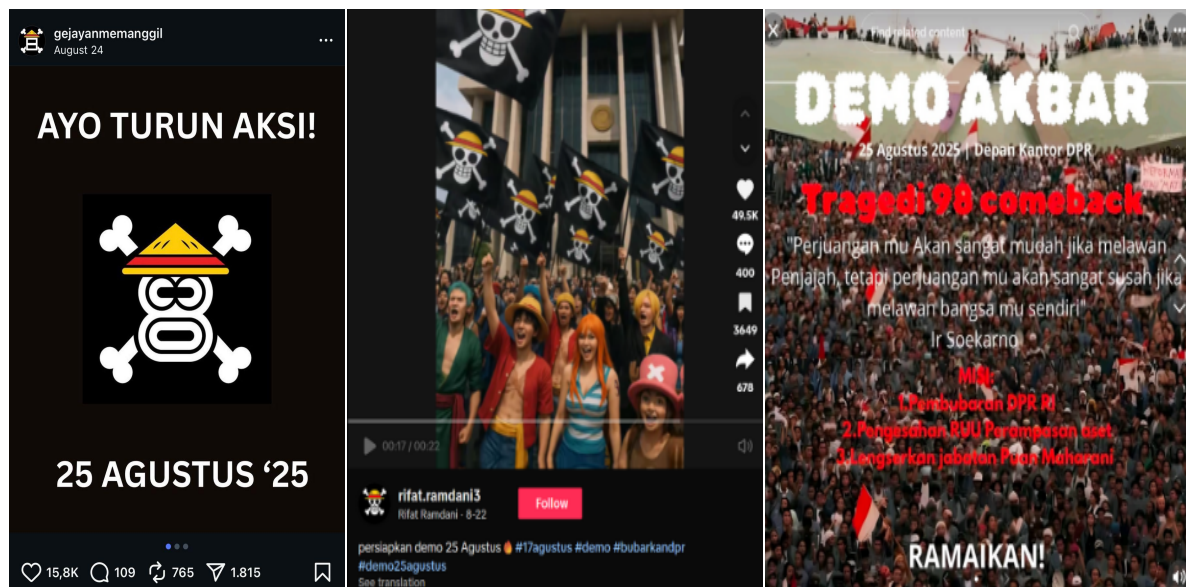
gejayanmemanggil
August 24

AYO TURUN AKSI!

25 AGUSTUS '25

15,8K 109 765 1.815

49.5K
400
3649
678

00:17 / 00:22

rifat.ramdani3
Rifat Ramdani · 8-22
Follow

persiapkan demo 25 Agustus #17agustus #demo #bubarkandpr #demo25agustus
See translation

Find related content

DEMO AKBAR
25 Agustus 2025 | Depan Kantor DPR
Tragedi 98 comeback
"Perjuangan mu Akan sangat mudah jika melawan Penjajah, tetapi perjuangan mu akan sangat susah jika melawan bangsa mu sendiri"
Ir Soekarno
MISI:
1.Pembubaran DPR RI
2.Pengesahan RUU Perampasan aset
3.Lengserkan jabatan Puan Maharani
RAMAIKAN!